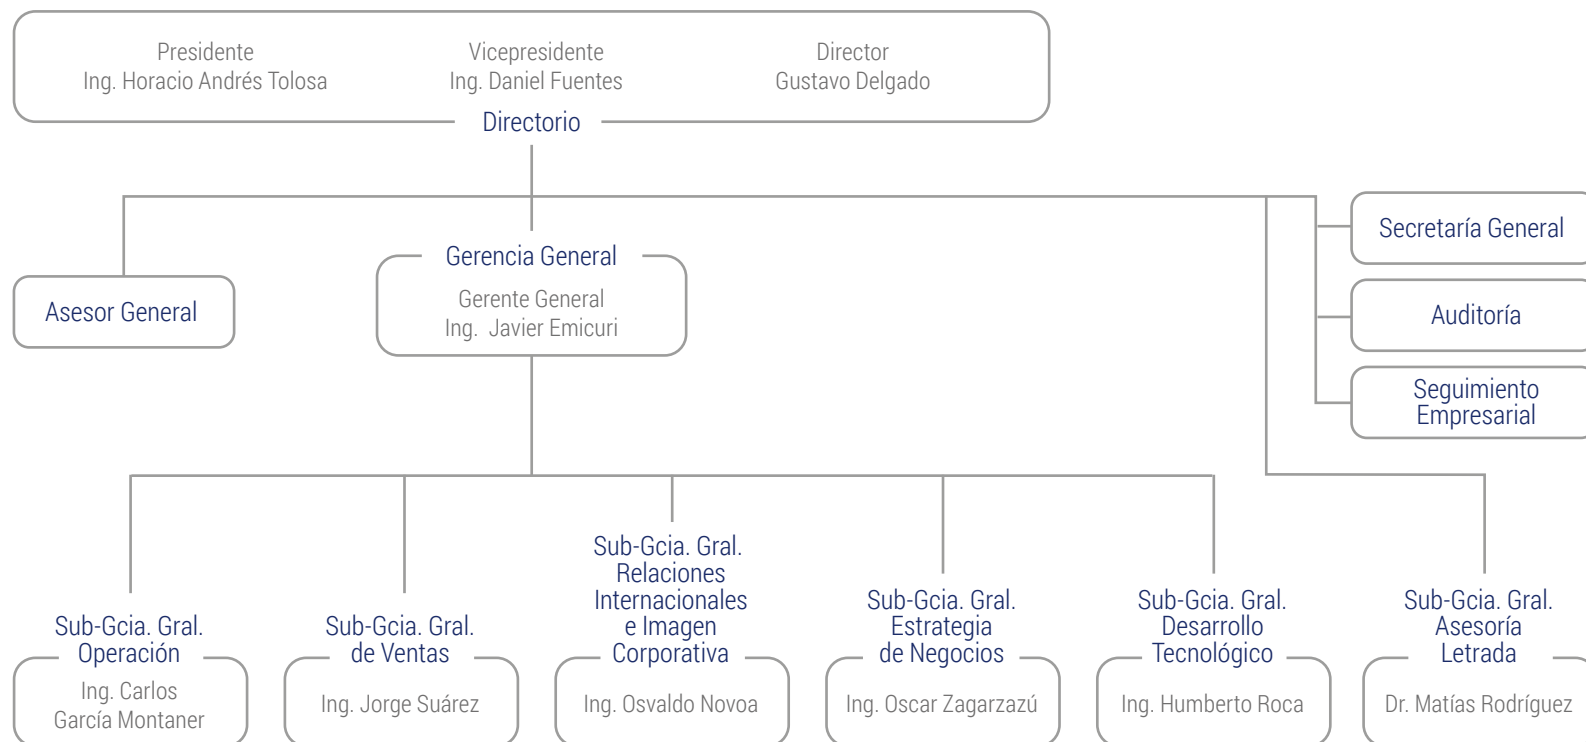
Presidente
Ing. Horacio Andrés Tolosa

Vicepresidente
Ing. Daniel Fuentes

Director
Gustavo Delgado

Directorio

Secretaría General

Auditoría

Seguimiento Empresarial

Asesor General

Gerencia General
Gerente General
Ing. Javier Emicuri

Sub-Gcia. Gral. Operación
Ing. Carlos García Montaner

Sub-Gcia. Gral. de Ventas
Ing. Jorge Suárez

Sub-Gcia. Gral. Relaciones Internacionales e Imagen Corporativa
Ing. Osvaldo Novoa

Sub-Gcia. Gral. Estrategia de Negocios
Ing. Oscar Zagarzazú

Sub-Gcia. Gral. Desarrollo Tecnológico
Ing. Humberto Roca

Sub-Gcia. Gral. Asesoría Letrada
Dr. Matías Rodríguez